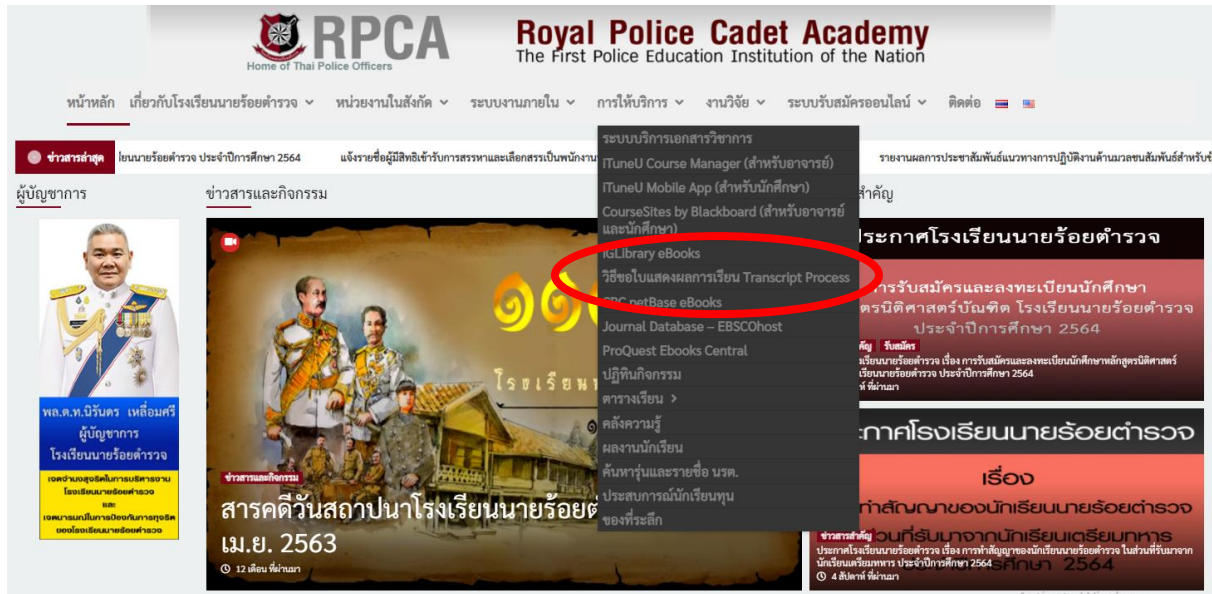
RPCA
Home of Thai Police Officers
Royal Police Cadet Academy
The First Police Education Institution of the Nation

หน้าหลัก เกี่ยวกับโรงเรียนนายร้อยตำรวจ หน่วยงานในสังกัด ระบบงานภายใน การให้บริการ งานวิจัย ระบบรับสมัครออนไลน์ ติดต่อ

ข่าวสารล่าสุด ไยนนายร้อยตำรวจ ประจำปีการศึกษา 2564 แจ้งรายชื่อผู้มีสิทธิเข้ารับการสรรหาและเลือกสรรเป็นพนักงาน รายงานผลการประชาสัมพันธ์แนวทางการปฏิบัติงานด้านมวลชนสัมพันธ์สำหรับข้

ระบบบริการเอกสารวิชาการ
iTuneU Course Manager (สำหรับอาจารย์)
iTuneU Mobile App (สำหรับนักศึกษา)
CourseSites by Blackboard (สำหรับอาจารย์และนักศึกษา)
IGLibrary eBooks
วิธีขอใบแสดงผลการเรียน Transcript Process
CRC netBase eBooks
Journal Database – EBSCOhost
ProQuest Ebooks Central
ปฏิทินกิจกรรม
ตารางเรียน
คลังความรู้
ผลงานนักเรียน
ค้นหารุ่นและรายชื่อ นรต.
ประสบการณ์นักเรียนทุน
ของที่ระลึก

ผู้บัญชาการ
พล.ต.ท.นิรันดร เหลื่อมศรี
ผู้บัญชาการ
โรงเรียนนายร้อยตำรวจ
เจตจำนงสุจริตในการบริหารงาน โรงเรียนนายร้อยตำรวจ และ เจตนารมณ์ในการป้องกันการทุจริต ของโรงเรียนนายร้อยตำรวจ

ข่าวสารและกิจกรรม
โรงเรียน
ข่าวสารและกิจกรรม
สารคดีวันสถาปนาโรงเรียนนายร้อยต
เม.ย. 2563
12 เดือน ที่ผ่านมา

สำคัญ
ประกาศโรงเรียนนายร้อยตำรวจ
การรับสมัครและลงทะเบียนนักศึกษา
ตรนิติศาสตร์บัณฑิต โรงเรียนนายร้อยตำรวจ
ประจำปีการศึกษา 2564
ญ รับสมัคร
เรียนนายร้อยตำรวจ เรื่อง การรับสมัครและลงทะเบียนนักศึกษาหลักสูตรนิติศาสตร์ เรียนนายร้อยตำรวจ ประจำปีการศึกษา 2564
ห์ ที่ผ่านมา

ะกาศโรงเรียนนายร้อยตำรวจ
เรื่อง
ทำสัญญาของนักเรียนนายร้อยตำรวจ
อนที่รับมาจากนักเรียนเตรียมทหาร
ข่าวสารสำคัญ
ประกาศโรงเรียนนายร้อยตำรวจ เรื่อง การทำสัญญาของนักเรียนนายร้อยตำรวจ ในส่วนที่รับมาจากนักเรียนเตรียมทหาร ประจำปีการศึกษา 2564
4 สัปดาห์ ที่ผ่านมา